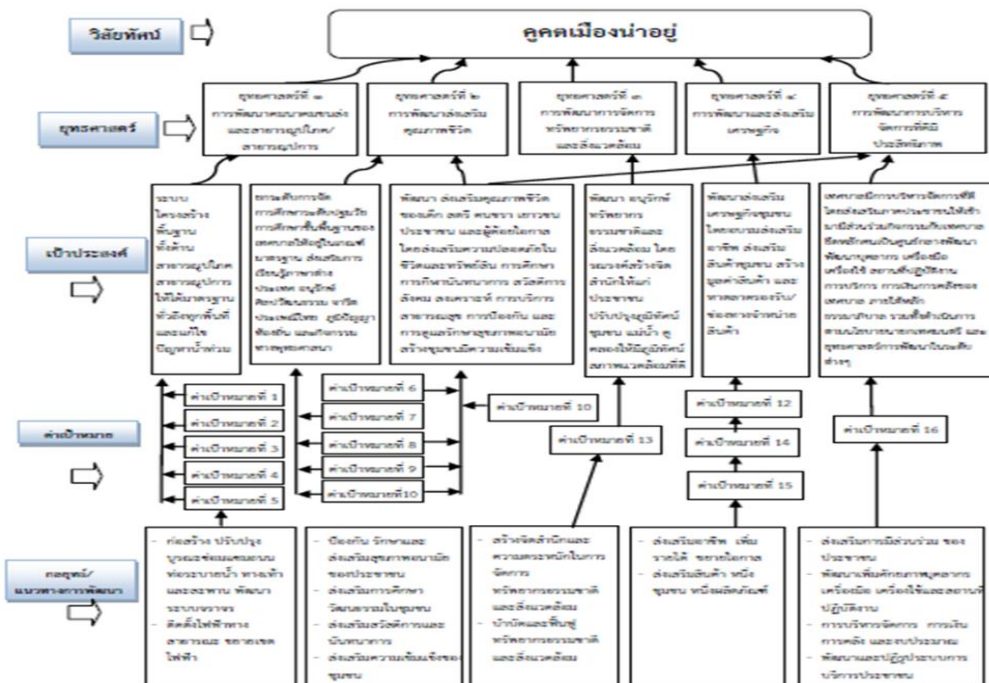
วิสัยทัศน์

คูคตเมืองน่าอยู่

ยุทธศาสตร์

ยุทธศาสตร์ที่ ๑ การพัฒนาด้านคมนาคมขนส่ง และสาธารณูปโภค/สาธารณูปการ

ยุทธศาสตร์ที่ ๒ การพัฒนาส่งเสริมคุณภาพชีวิต

ยุทธศาสตร์ที่ ๓ การพัฒนาการจัดการทรัพยากรธรรมชาติและสิ่งแวดล้อม

ยุทธศาสตร์ที่ ๔ การพัฒนาและส่งเสริมเศรษฐกิจ

ยุทธศาสตร์ที่ ๕ การพัฒนาการบริหารจัดการที่ดีมีประสิทธิภาพ

เป้าประสงค์

ระบบโครงสร้างพื้นฐานทั้งด้านสาธารณูปโภค สาธารณูปการให้ได้มาตรฐานทั่วถึงทุกพื้นที่ และแก้ไขปัญหาน้ำท่วม

ยกระดับการจัดการศึกษาระดับปฐมวัย การศึกษาขั้นพื้นฐานของเทศบาลให้อยู่ในเกณฑ์มาตรฐาน ส่งเสริมการเรียนรู้ภาษาต่างประเทศ อนุรักษ์ศิลปวัฒนธรรม จารีตประเพณีไทย ภูมิปัญญาท้องถิ่น และกิจกรรมทางพุทธศาสนา

พัฒนา ส่งเสริมคุณภาพชีวิตของเด็ก สตรี คนชรา เยาวชน ประชาชน และผู้ด้อยโอกาส โดยส่งเสริมความปลอดภัยในชีวิตและทรัพย์สิน การศึกษา การกีฬานันทนาการ สวัสดิการสังคม สังคมสงเคราะห์ การบริการสาธารณสุข การป้องกัน และการดูแลรักษาสุขภาพอนามัย สร้างชุมชนมีความเข้มแข็ง

พัฒนา อนุรักษ์ทรัพยากรธรรมชาติและสิ่งแวดล้อม โดยรณรงค์สร้างจิตสำนึกให้แก่ประชาชน ปรับปรุงภูมิทัศน์ชุมชน แม่น้ำ คู คลองให้มีภูมิทัศน์สภาพแวดล้อมที่ดี

พัฒนาส่งเสริมเศรษฐกิจชุมชน โดยการส่งเสริมอาชีพ ส่งเสริมสินค้าชุมชน สร้างมูลค่าสินค้า และหาตลาดรองรับ/ช่องทางจำหน่ายสินค้า

เทศบาลมีการบริหารจัดการที่ดี โดยส่งเสริมภาคประชาชนให้เข้ามามีส่วนร่วมกิจกรรมกับเทศบาล ซึ่งพนักงานเป็นศูนย์กลางพัฒนา พัฒนาบุคลากร เครื่องมือ เครื่องใช้ สถานที่ปฏิบัติงาน การบริการ การเงินการคลังของเทศบาล ภายใต้หลักธรรมาภิบาล รวมทั้งดำเนินการตามนโยบายนายกเทศมนตรี และยุทธศาสตร์การพัฒนาในระดับต่างๆ

ค่าเป้าหมาย

ค่าเป้าหมายที่ 1
ค่าเป้าหมายที่ 2
ค่าเป้าหมายที่ 3
ค่าเป้าหมายที่ 4
ค่าเป้าหมายที่ 5
ค่าเป้าหมายที่ 6
ค่าเป้าหมายที่ 7
ค่าเป้าหมายที่ 8
ค่าเป้าหมายที่ 9
ค่าเป้าหมายที่10
ค่าเป้าหมายที่ 10
ค่าเป้าหมายที่ 13
ค่าเป้าหมายที่ 12
ค่าเป้าหมายที่ 14
ค่าเป้าหมายที่ 15
ค่าเป้าหมายที่ 16

กลยุทธ์/แนวทางการพัฒนา

- ก่อสร้าง ปรับปรุงบูรณะซ่อมแซมถนน ท่อระบายน้ำ ทางเท้า และสะพาน พัฒนาระบบจราจร
- ติดตั้งไฟฟ้าทางสาธารณะ ขยายเขตไฟฟ้า

- ป้องกัน รักษาและส่งเสริมสุขภาพอนามัยของประชาชน
- ส่งเสริมการศึกษา วัฒนธรรมในชุมชน
- ส่งเสริมสวัสดิการและนันทนาการ
- ส่งเสริมความเข้มแข็งของชุมชน

- สร้างจิตสำนึกและความตระหนักในการจัดการทรัพยากรธรรมชาติและสิ่งแวดล้อม
- บำบัดและฟื้นฟูทรัพยากรธรรมชาติและสิ่งแวดล้อม

- ส่งเสริมอาชีพ เพิ่มรายได้ ขยายโอกาส
- ส่งเสริมสินค้า หนึ่งชุมชน หนึ่งผลิตภัณฑ์

- ส่งเสริมการมีส่วนร่วม ของประชาชน
- พัฒนาเพิ่มศักยภาพบุคลากร เครื่องมือ เครื่องใช้และสถานที่ปฏิบัติงาน
- การบริหารจัดการ การเงินการคลัง และงบประมาณ
- พัฒนาและปฏิรูประบบการบริการประชาชน